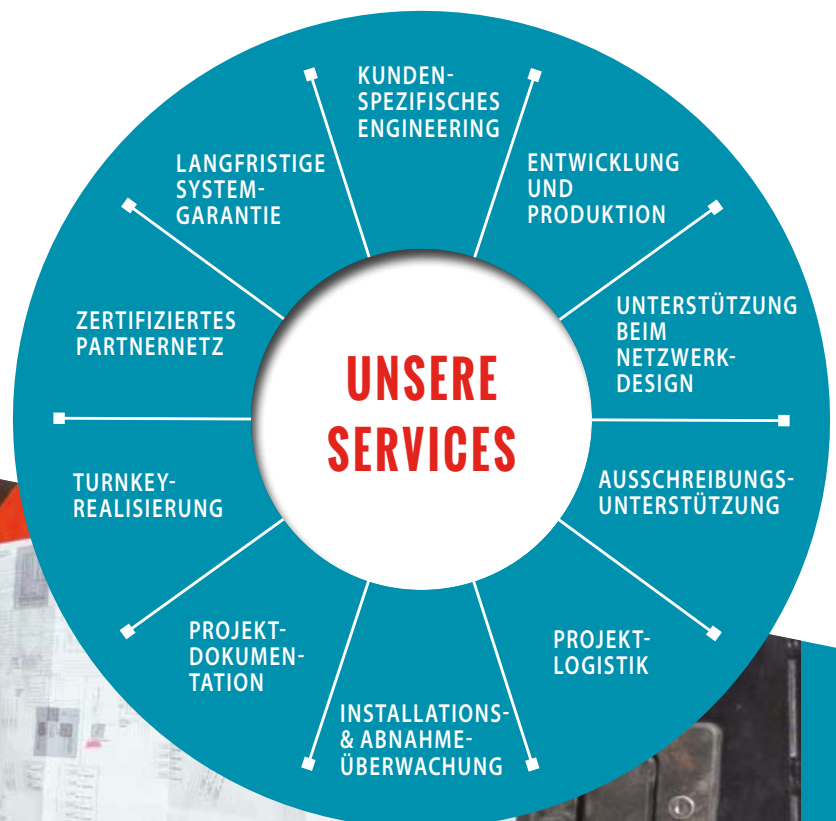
UNSERE SERVICES

KUNDENSPEZIFISCHES ENGINEERING

ENTWICKLUNG UND PRODUKTION

UNTERSTÜTZUNG BEIM NETZWERKDESIGN

AUSSCHREIBUNGSUNTERSTÜTZUNG

PROJEKTLOGISTIK

INSTALLATIONS- & ABNAHMEÜBERWACHUNG

PROJEKTDOKUMENTATION

TURNKEYREALISIERUNG

ZERTIFIZIERTES PARTNERNETZ

LANGFRISTIGE SYSTEMGARANTIE